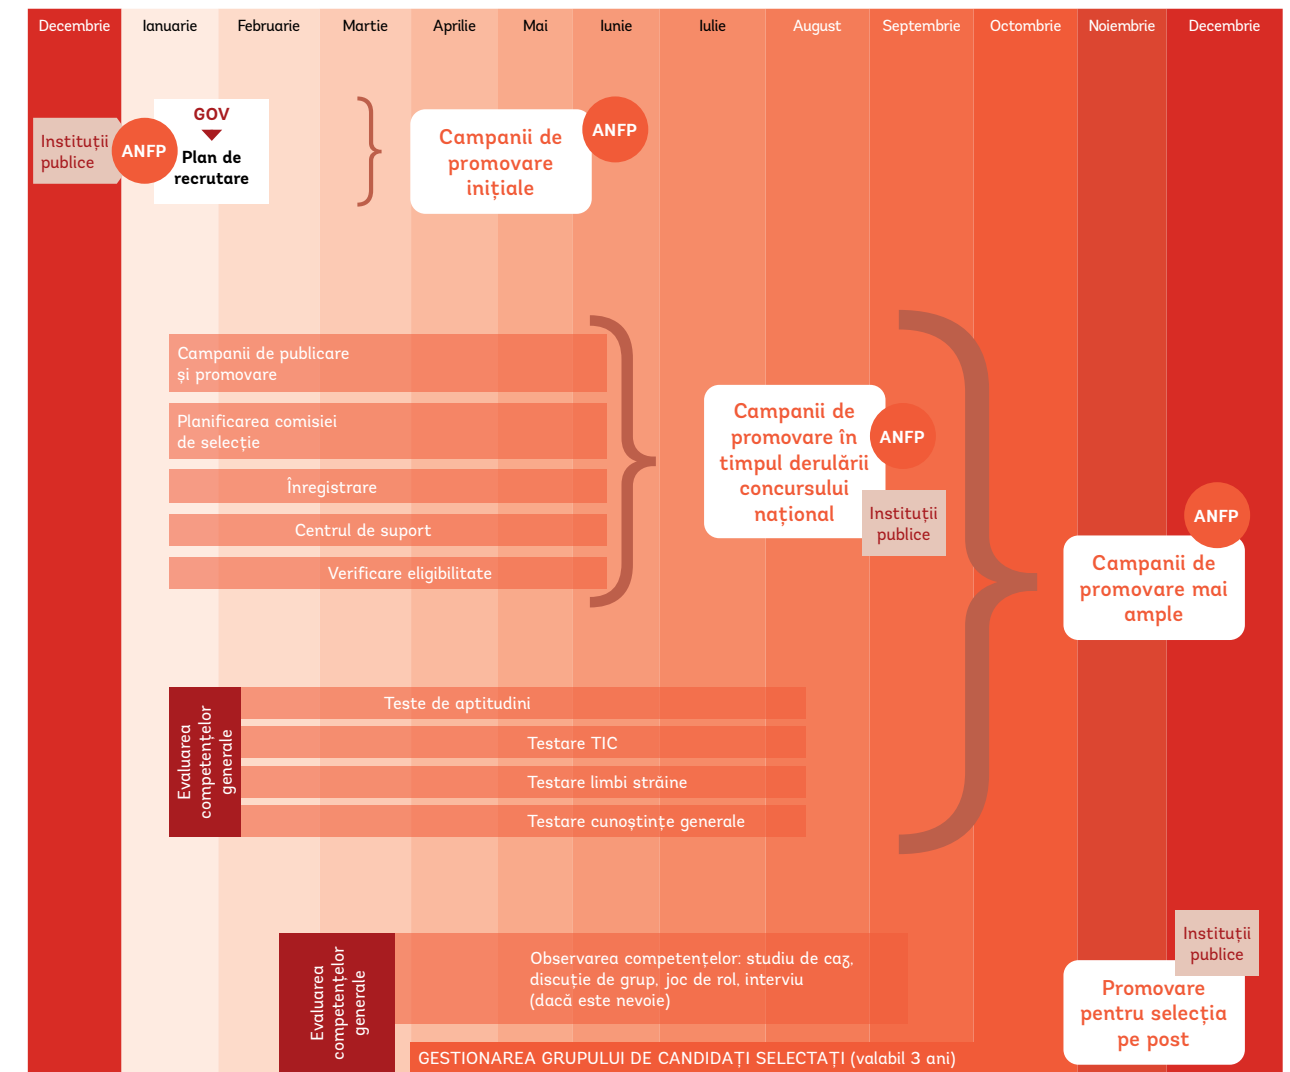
Decembrie Ianuarie Februarie Martie Aprilie Mai Iunie Iulie August Septembrie Octombrie Noiembrie Decembrie

Instituții publice

ANFP

GOV

Plan de recrutare

Campanii de promovare inițiale

ANFP

Campanii de publicare și promovare

Planificarea comisiei de selecție

Înregistrare

Centrul de suport

Verificare eligibilitate

Campanii de promovare în timpul derulării concursului național

ANFP

Instituții publice

ANFP

Campanii de promovare mai ample

Evaluarea competențelor generale

Teste de aptitudini

Testare TIC

Testare limbi străine

Testare cunoștințe generale

Evaluarea competențelor generale

Observarea competențelor: studiu de caz, discuție de grup, joc de rol, interviu (dacă este nevoie)

Instituții publice

Promovare pentru selecția pe post

GESTIONAREA GRUPULUI DE CANDIDAȚI SELECTAȚI (valabil 3 ani)